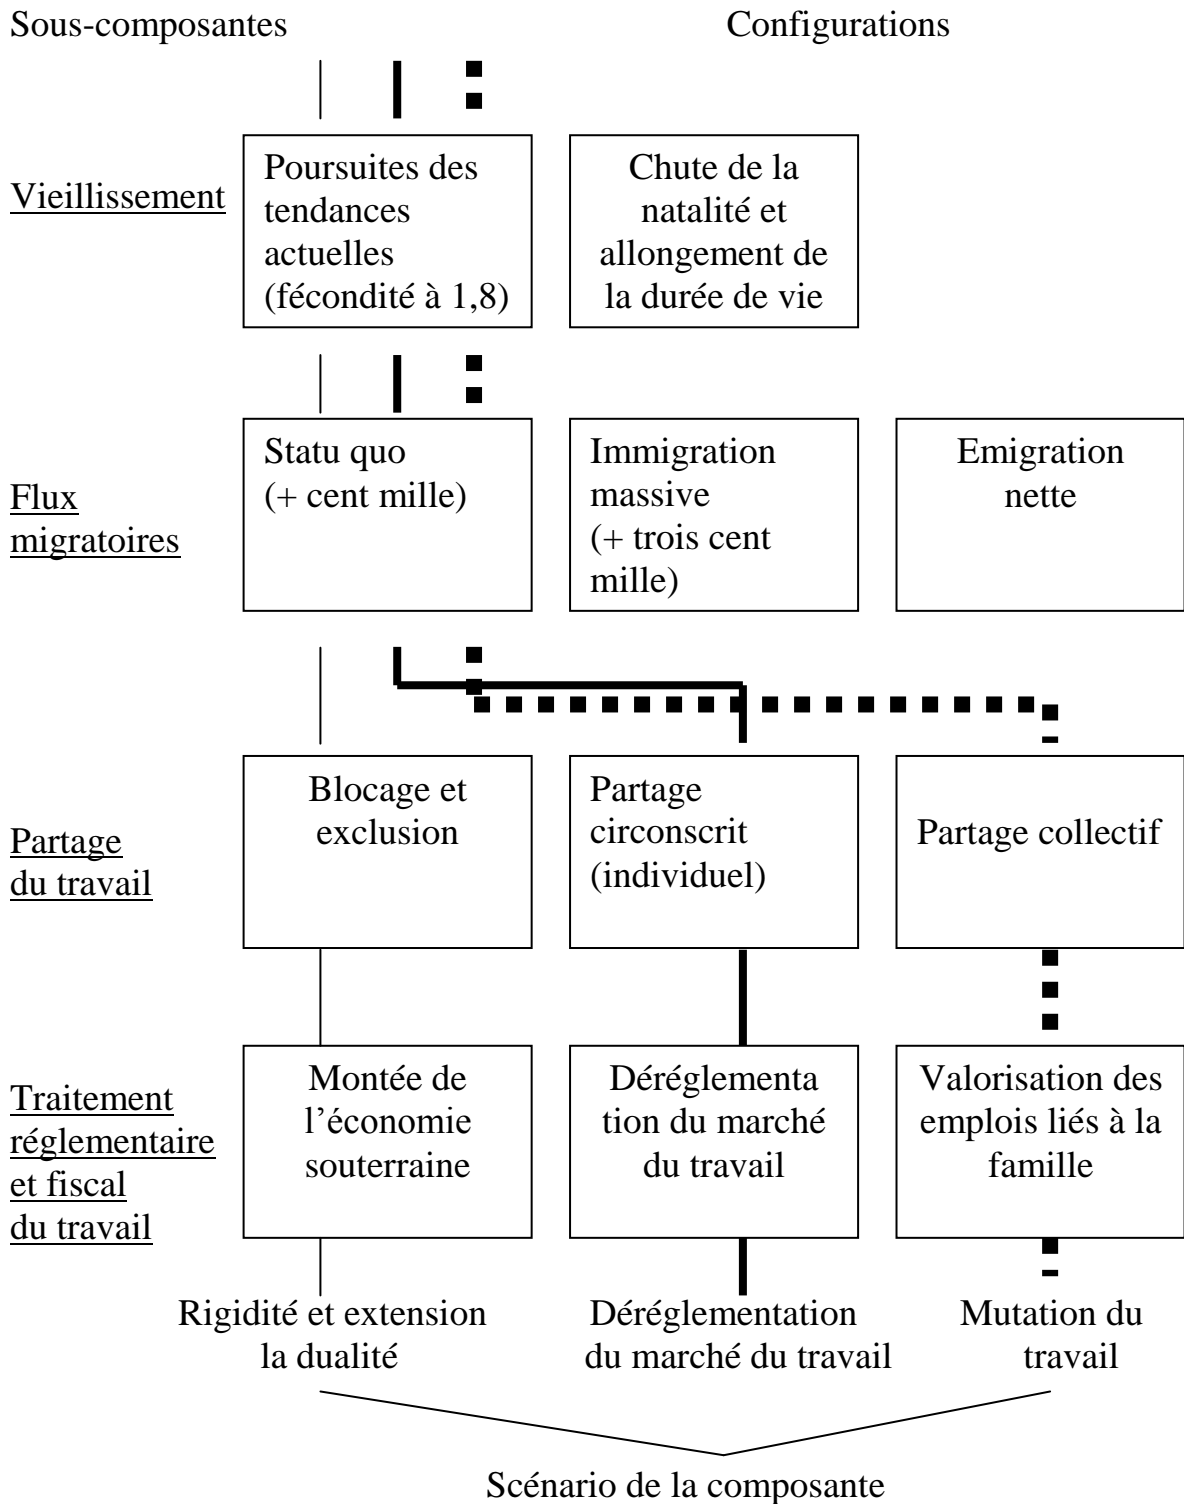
Sous-composantes

Configurations

Vieillissement

Poursuites des tendances actuelles (fécondité à 1,8)

Chute de la natalité et allongement de la durée de vie

Flux migratoires

Statu quo (+ cent mille)

Immigration massive (+ trois cent mille)

Emigration nette

Partage du travail

Blocage et exclusion

Partage circonscrit (individuel)

Partage collectif

Traitement réglementaire et fiscal du travail

Montée de l'économie souterraine

Déréglementa tion du marché du travail

Valorisation des emplois liés à la famille

Rigidité et extension la dualité

Déréglementation du marché du travail

Mutation du travail

Scénario de la composante